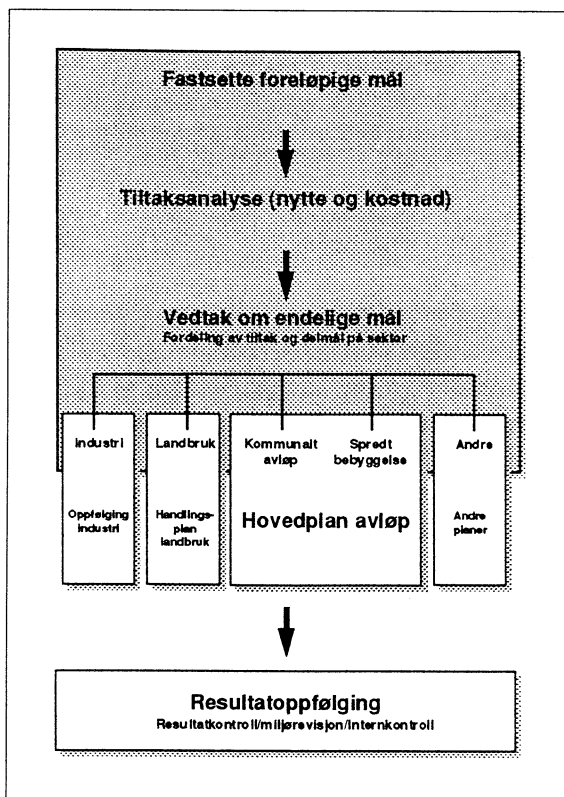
Fastsette foreløpige mål

Tiltaksanalyse (nytte og kostnad)

Vedtak om endelige mål
Fordeling av tiltak og delmål på sektor

Industri

Oppfølging industri

Landbruk

Handlingsplan landbruk

Kommunalt avløp

Spredt bebyggelse

Hovedplan avløp

Andre

Andre planer

Resultatoppfølging
Resultatkontroll/miljørevisjon/internkontroll